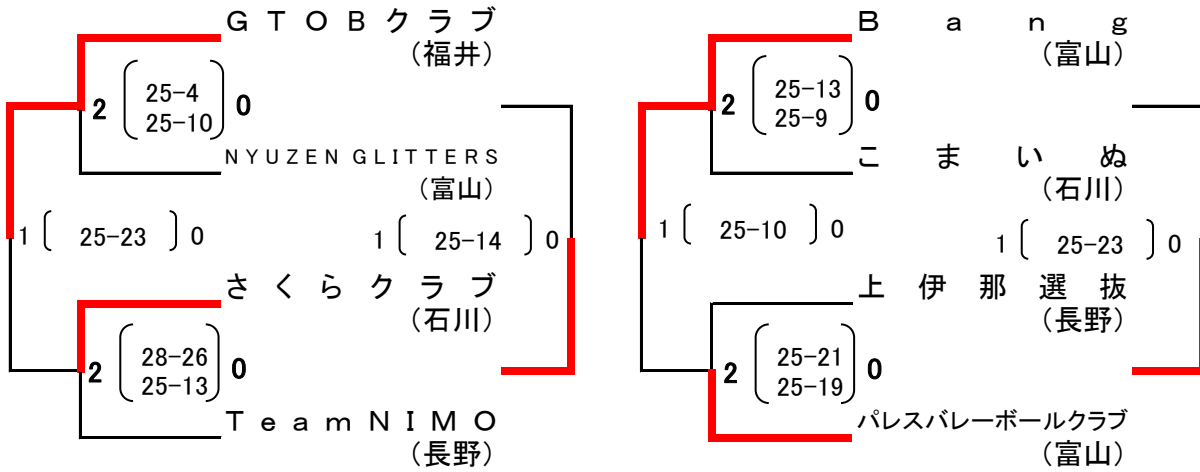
ＧＴＯＢクラブ
（福井）
2 25−4 25−10 0
NYUZEN GLITTERS
（富山）
1 25−23 0
1 25−14 0
さくらクラブ
（石川）
2 28−26 25−13 0
ＴｅａｍＮＩＭＯ
（長野）

Ｂａｎｇ
（富山）
2 25−13 25−9 0
こまいぬ
（石川）
1 25−10 0
1 25−23 0
上伊那選抜
（長野）
2 25−21 25−19 0
パレスバレーボールクラブ
（富山）